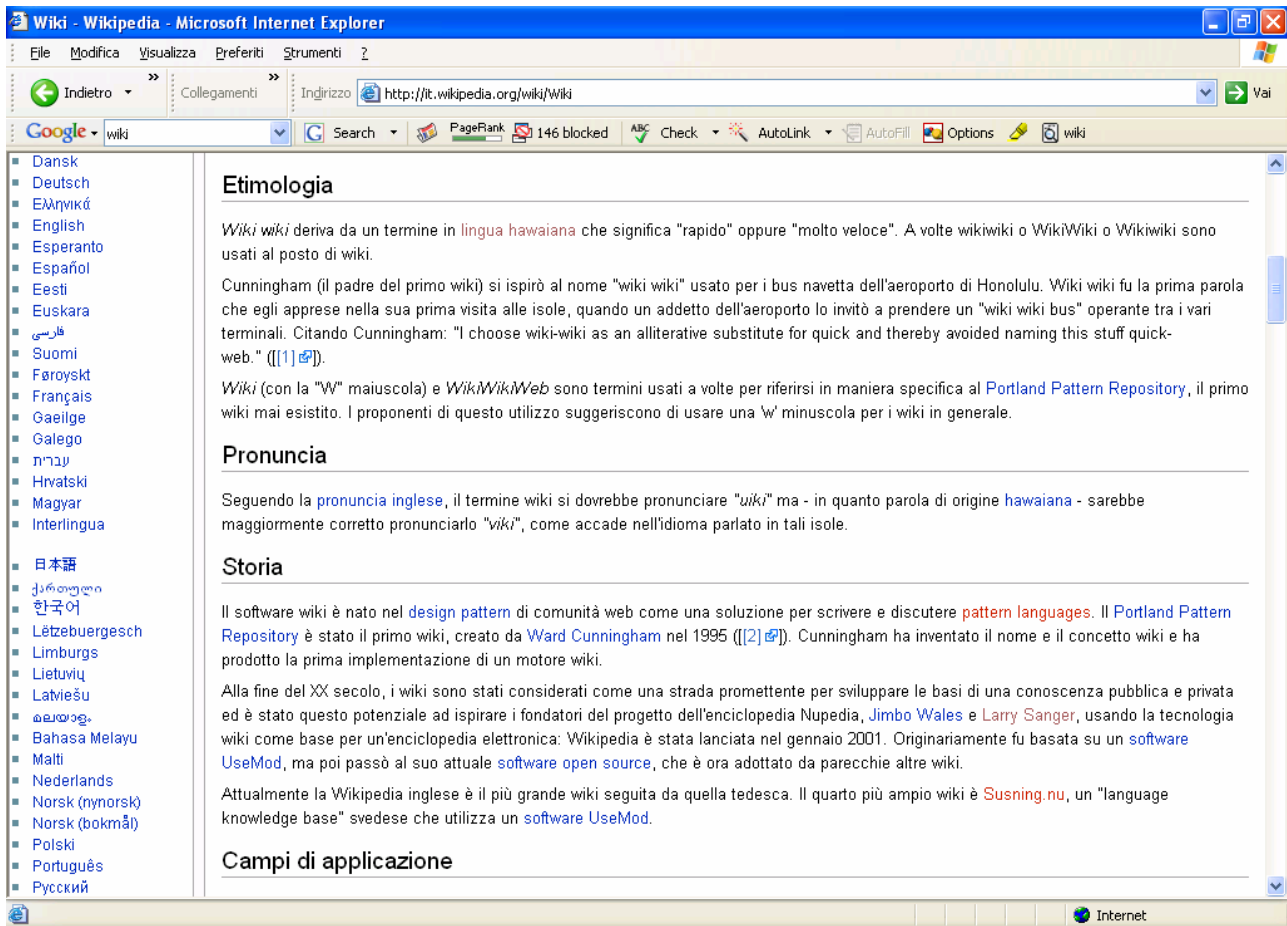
Wiki - Wikipedia - Microsoft Internet Explorer

File Modifica Visualizza Preferiti Strumenti ?

Indietro Collegamenti Indirizzo http://it.wikipedia.org/wiki/Wiki Vai

Google wiki Search PageRank 146 blocked Check AutoLink AutoFill Options wiki

Dansk
Deutsch
Ελληνικά
English
Esperanto
Español
Eesti
Euskara
فارسی
Suomi
Føroyskt
Français
Gaeilge
Galego
עברית
Hrvatski
Magyar
Interlingua

日本語
ქართული
한국어
Lëtzebuergesch
Limburgs
Lietuvių
Latviešu
മലയാളം
Bahasa Melayu
Malti
Nederlands
Norsk (nynorsk)
Norsk (bokmål)
Polski
Português
Русский

Etimologia

*Wiki wiki* deriva da un termine in lingua hawaiana che significa "rapido" oppure "molto veloce". A volte wikiwiki o WikiWiki o Wikiwiki sono usati al posto di wiki.

Cunningham (il padre del primo wiki) si ispirò al nome "wiki wiki" usato per i bus navetta dell'aeroporto di Honolulu. Wiki wiki fu la prima parola che egli apprese nella sua prima visita alle isole, quando un addetto dell'aeroporto lo invitò a prendere un "wiki wiki bus" operante tra i vari terminali. Citando Cunningham: "I choose wiki-wiki as an alliterative substitute for quick and thereby avoided naming this stuff quick-web." ([[1]]).

*Wiki* (con la "W" maiuscola) e *WikiWikiWeb* sono termini usati a volte per riferirsi in maniera specifica al Portland Pattern Repository, il primo wiki mai esistito. I proponenti di questo utilizzo suggeriscono di usare una 'w' minuscola per i wiki in generale.

Pronuncia

Seguendo la pronuncia inglese, il termine wiki si dovrebbe pronunciare "*uiki*" ma - in quanto parola di origine hawaiana - sarebbe maggiormente corretto pronunciarlo "*viki*", come accade nell'idioma parlato in tali isole.

Storia

Il software wiki è nato nel design pattern di comunità web come una soluzione per scrivere e discutere pattern languages. Il Portland Pattern Repository è stato il primo wiki, creato da Ward Cunningham nel 1995 ([[2]]). Cunningham ha inventato il nome e il concetto wiki e ha prodotto la prima implementazione di un motore wiki.

Alla fine del XX secolo, i wiki sono stati considerati come una strada promettente per sviluppare le basi di una conoscenza pubblica e privata ed è stato questo potenziale ad ispirare i fondatori del progetto dell'enciclopedia Nupedia, Jimbo Wales e Larry Sanger, usando la tecnologia wiki come base per un'enciclopedia elettronica: Wikipedia è stata lanciata nel gennaio 2001. Originariamente fu basata su un software UseMod, ma poi passò al suo attuale software open source, che è ora adottato da parecchie altre wiki.

Attualmente la Wikipedia inglese è il più grande wiki seguita da quella tedesca. Il quarto più ampio wiki è Susning.nu, un "language knowledge base" svedese che utilizza un software UseMod.

Campi di applicazione

Internet